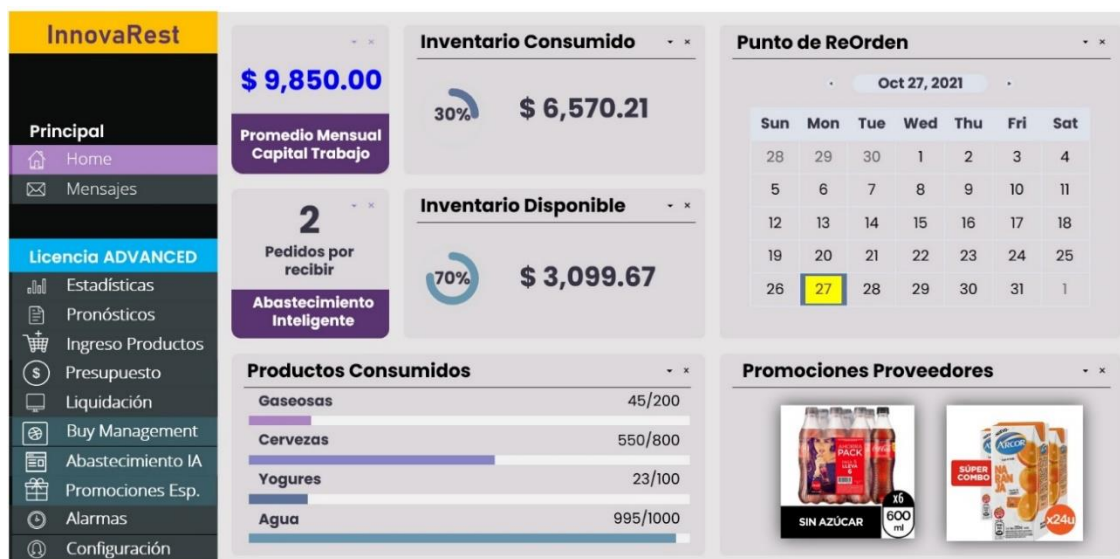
InnovaRest

Principal
Home
Mensajes

Licencia ADVANCED
Estadísticas
Pronósticos
Ingreso Productos
Presupuesto
Liquidación
Buy Management
Abastecimiento IA
Promociones Esp.
Alarmas
Configuración

$ 9,850.00
Promedio Mensual Capital Trabajo

2
Pedidos por recibir
Abastecimiento Inteligente

Inventario Consumido
30%
$ 6,570.21

Inventario Disponible
70%
$ 3,099.67

Punto de ReOrden
Oct 27, 2021

| Sun | Mon | Tue | Wed | Thu | Fri | Sat |
|---|---|---|---|---|---|---|
| 28 | 29 | 30 | 1 | 2 | 3 | 4 |
| 5 | 6 | 7 | 8 | 9 | 10 | 11 |
| 12 | 13 | 14 | 15 | 16 | 17 | 18 |
| 19 | 20 | 21 | 22 | 23 | 24 | 25 |
| 26 | 27 | 28 | 29 | 30 | 31 | 1 |

Productos Consumidos
Gaseosas 45/200
Cervezas 550/800
Yogures 23/100
Agua 995/1000

Promociones Proveedores
PACK
x6
600 ml
SIN AZÚCAR
ARCOR
SÚPER COMBO
NARANJA
x24u